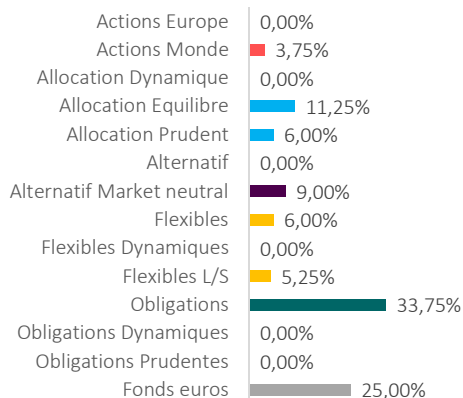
Actions Europe 0,00%
Actions Monde 3,75%
Allocation Dynamique 0,00%
Allocation Equilibre 11,25%
Allocation Prudent 6,00%
Alternatif 0,00%
Alternatif Market neutral 9,00%
Flexibles 6,00%
Flexibles Dynamiques 0,00%
Flexibles L/S 5,25%
Obligations 33,75%
Obligations Dynamiques 0,00%
Obligations Prudentes 0,00%
Fonds euros 25,00%